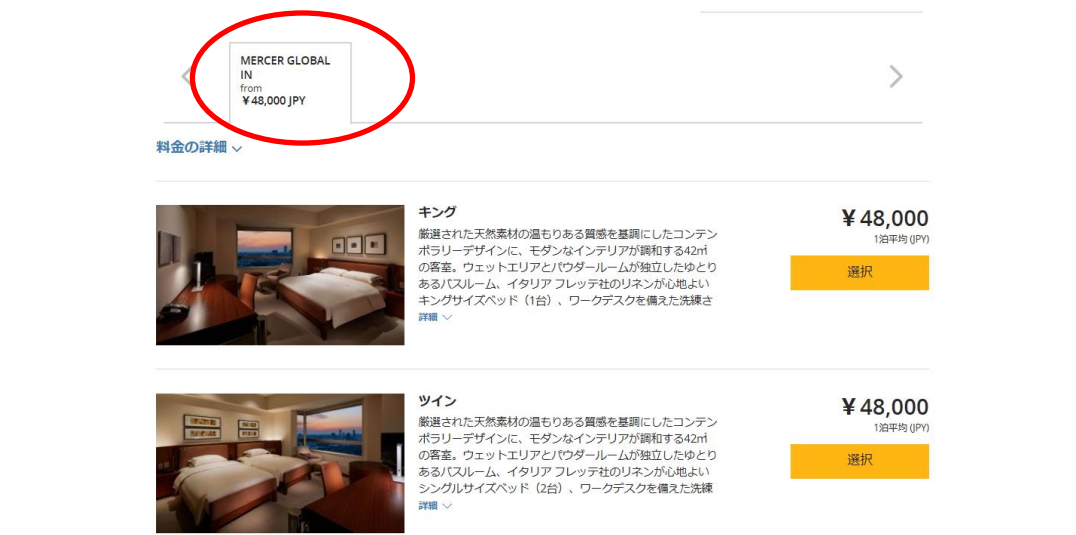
MERCER GLOBAL IN
from
￥48,000 JPY

料金の詳細

キング
厳選された天然素材の温もりある質感を基調にしたコンテンポラリーデザインに、モダンなインテリアが調和する42㎡の客室。ウェットエリアとパウダールームが独立したゆとりあるバスルーム、イタリア フレッテ社のリネンが心地よいキングサイズベッド（1台）、ワークデスクを備えた洗練さ
詳細

￥48,000
1泊平均 (JPY)
選択

ツイン
厳選された天然素材の温もりある質感を基調にしたコンテンポラリーデザインに、モダンなインテリアが調和する42㎡の客室。ウェットエリアとパウダールームが独立したゆとりあるバスルーム、イタリア フレッテ社のリネンが心地よいシングルサイズベッド（2台）、ワークデスクを備えた洗練
詳細

￥48,000
1泊平均 (JPY)
選択